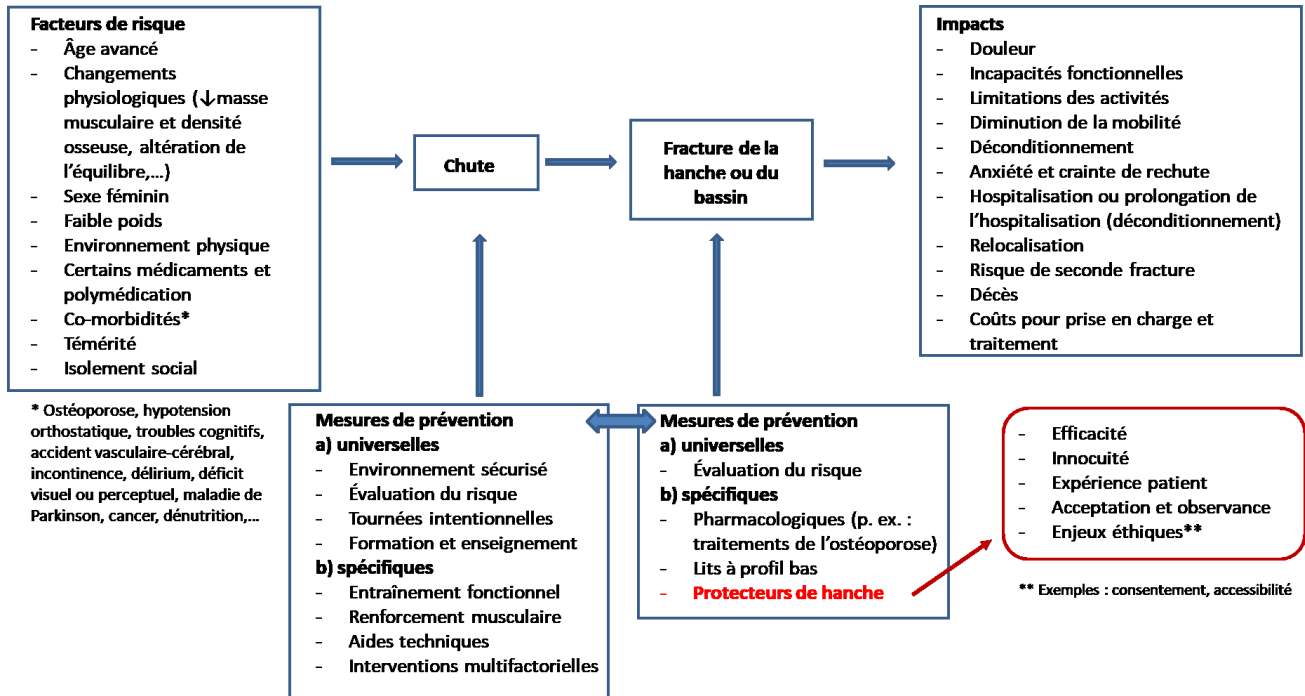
**Facteurs de risque**
- Âge avancé
- Changements physiologiques (↓masse musculaire et densité osseuse, altération de l'équilibre,…)
- Sexe féminin
- Faible poids
- Environnement physique
- Certains médicaments et polymédication
- Co-morbidités*
- Témérité
- Isolement social

* Ostéoporose, hypotension orthostatique, troubles cognitifs, accident vasculaire-cérébral, incontinence, délirium, déficit visuel ou perceptuel, maladie de Parkinson, cancer, dénutrition,…

Chute

Fracture de la hanche ou du bassin

**Impacts**
- Douleur
- Incapacités fonctionnelles
- Limitations des activités
- Diminution de la mobilité
- Déconditionnement
- Anxiété et crainte de rechute
- Hospitalisation ou prolongation de l'hospitalisation (déconditionnement)
- Relocalisation
- Risque de seconde fracture
- Décès
- Coûts pour prise en charge et traitement

**Mesures de prévention**
**a) universelles**
- Environnement sécurisé
- Évaluation du risque
- Tournées intentionnelles
- Formation et enseignement
**b) spécifiques**
- Entraînement fonctionnel
- Renforcement musculaire
- Aides techniques
- Interventions multifactorielles

**Mesures de prévention**
**a) universelles**
- Évaluation du risque
**b) spécifiques**
- Pharmacologiques (p. ex. : traitements de l'ostéoporose)
- Lits à profil bas
- Protecteurs de hanche

- Efficacité
- Innocuité
- Expérience patient
- Acceptation et observance
- Enjeux éthiques**

** Exemples : consentement, accessibilité